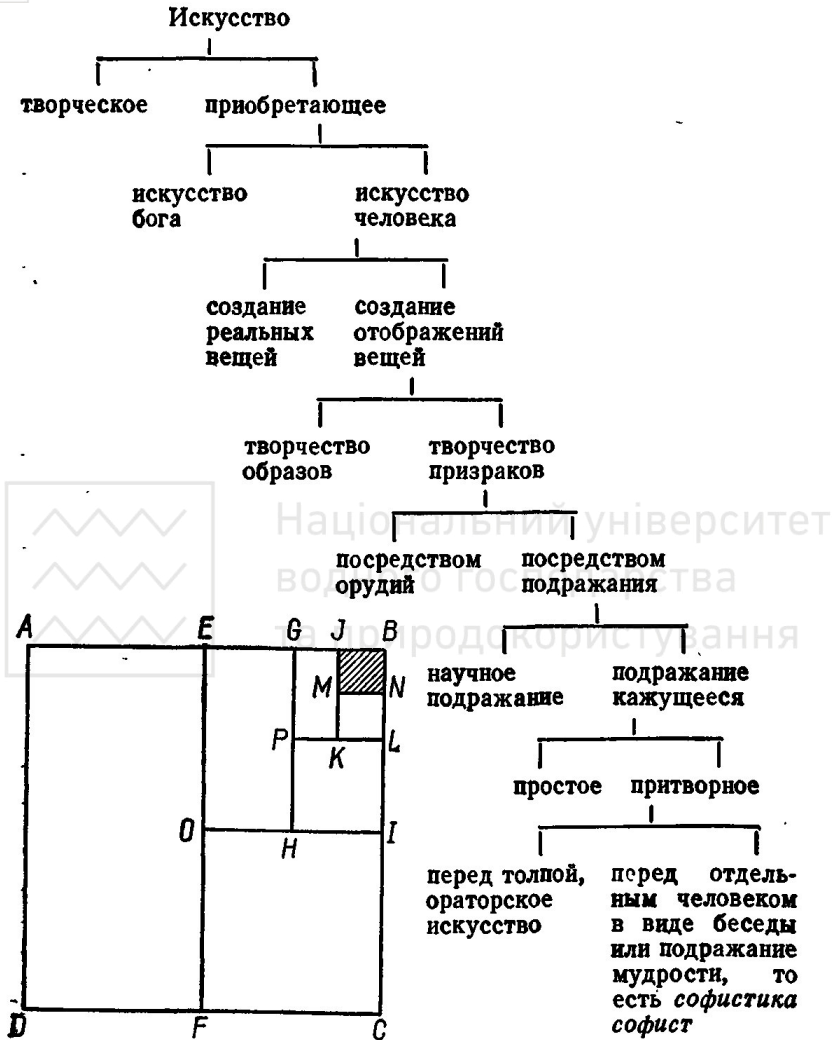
Искусство

творческое приобретающее

искусство бога

искусство человека

создание реальных вещей

создание отображений вещей

творчество образов

творчество призраков

посредством орудий

посредством подражания

научное подражание

подражание кажущееся

простое

притворное

перед толпой, ораторское искусство

перед отдельным человеком в виде беседы или подражание мудрости, то есть *софистика софист*

Національний університет водного господарства та природокористування

A E G J B
M N
P L
K
O I
H
D F C